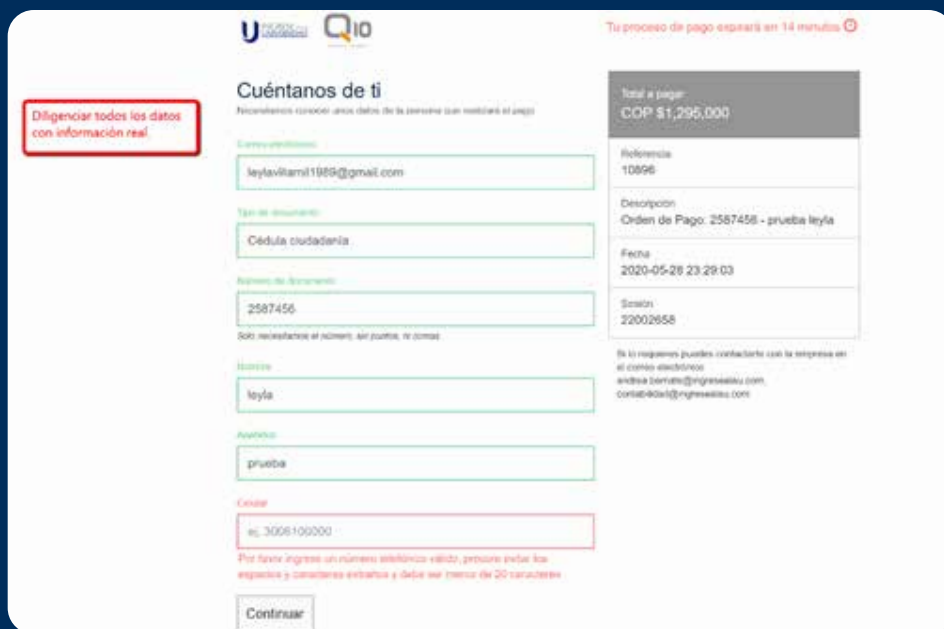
Q10

Tu proceso de pago expirará en 14 minutos

Diligenciar todos los datos con información real

Cuéntanos de ti

Necesitamos conocer unos datos de la persona que realizará el pago

Correo electrónico

leylavillamil1989@gmail.com

Tipo de documento

Cédula ciudadanía

Número de documento

2587456

Solo necesitamos el número, sin puntos, ni comas

Nombre

leyla

Apellido

prueba

Celular

ej. 3008100000

Por favor ingrese un número telefónico válido, procure evitar los espacios y caracteres extraños y debe ser menor de 20 caracteres

Continuar

Total a pagar

COP $1,295,000

Referencia

10896

Descripción

Orden de Pago: 2587456 - prueba leyla

Fecha

2020-05-28 23:29:03

Sesión

22002658

Si lo requieres puedes contactarte con la empresa en el correo electrónico andrea.bernate@ingresealau.com, contabilidad@ingresealau.com